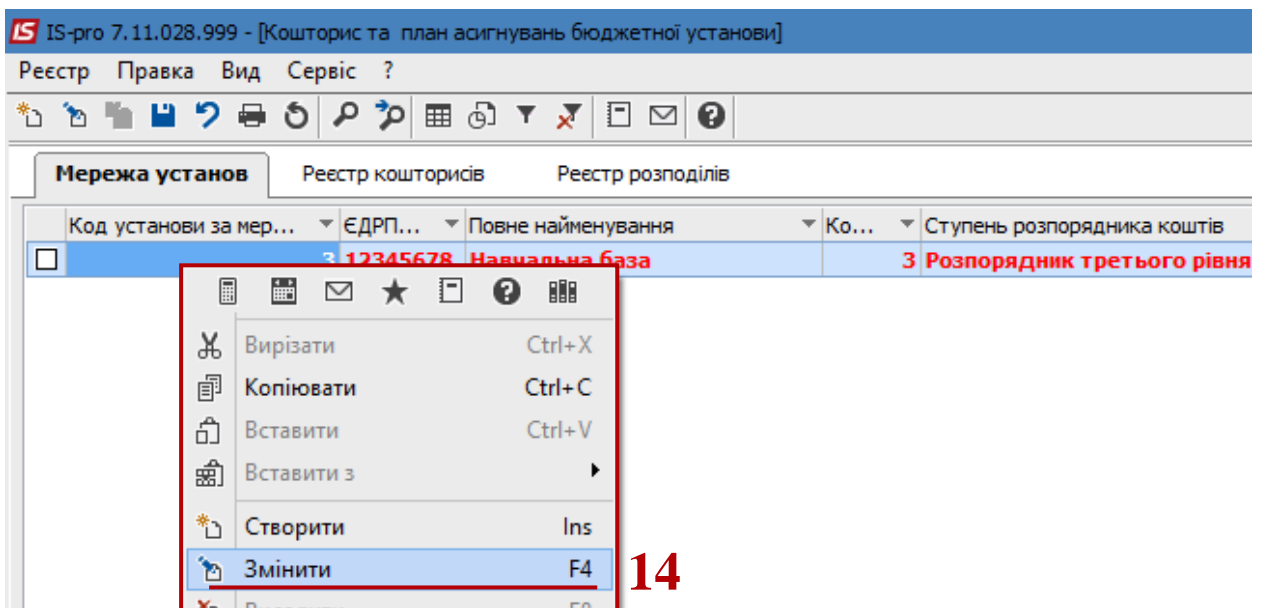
IS-pro 7.11.028.999 - [Кошторис та план асигнувань бюджетної установи]

Реєстр Правка Вид Сервіс ?

Мережа установ | Реєстр кошторисів | Реєстр розподілів

| | Код установи за мер... | ЄДРП... | Повне найменування | Ко... | Ступень розпорядника коштів |
|---|---|---|---|---|---|
| ☐ | 3 | 12345678 | Навчальна база | 3 | Розпорядник третього рівня |

Вирізати Ctrl+X
Копіювати Ctrl+C
Вставити Ctrl+V
Вставити з
Створити Ins
Змінити F4
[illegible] F8

14